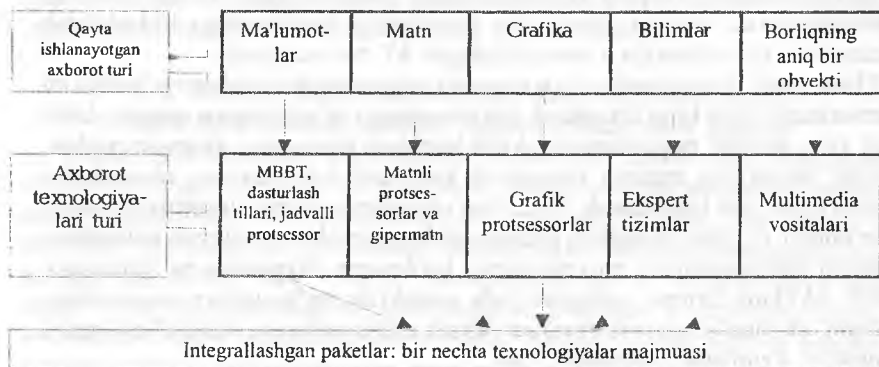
Qayta ishlanayotgan axborot turi

Ma'lumotlar

Matn

Grafika

Bilimlar

Borliqning aniq bir obyekti

Axborot texnologiyalari turi

MBBT, dasturlash tillari, jadvalli protsessor

Matnli protsessorlar va gipermatn

Grafik protsessorlar

Ekspert tizimlar

Multimedia vositalari

Integrallashgan paketlar: bir nechta texnologiyalar majmuasi